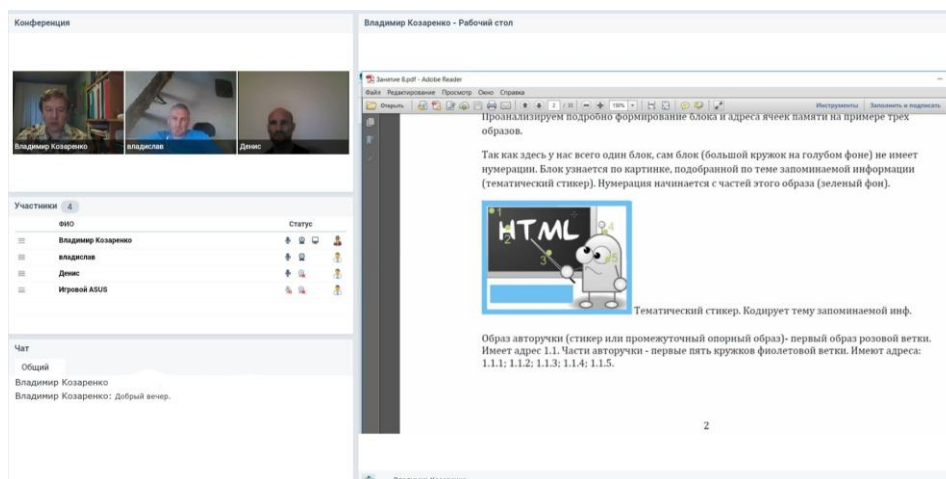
Конференция

Владимир Козаренко
владислав
Денис

Участники 4

| ФИО | Статус |
|---|---|
| Владимир Козаренко | |
| владислав | |
| Денис | |
| Игровой ASUS | |

Чат

Общий

Владимир Козаренко
Владимир Козаренко: Добрый вечер.

Владимир Козаренко - Рабочий стол

Занятие 8.pdf - Adobe Reader

Файл Редактирование Просмотр Окно Справка

Открыть 2 / 33 150% Инструменты Заполнить и подписать

Проанализируем подробно формирование блока и адреса ячеек памяти на примере трех образов.

Так как здесь у нас всего один блок, сам блок (большой кружок на голубом фоне) не имеет нумерации. Блок узнается по картинке, подобранной по теме запоминаемой информации (тематический стикер). Нумерация начинается с частей этого образа (зеленый фон).

HTML
1 2 3 4 5

Тематический стикер. Кодирует тему запоминаемой инф.

Образ авторучки (стикер или промежуточный опорный образ)- первый образ розовой ветки. Имеет адрес 1.1. Части авторучки - первые пять кружков фиолетовой ветки. Имеют адреса: 1.1.1; 1.1.2; 1.1.3; 1.1.4; 1.1.5.

2